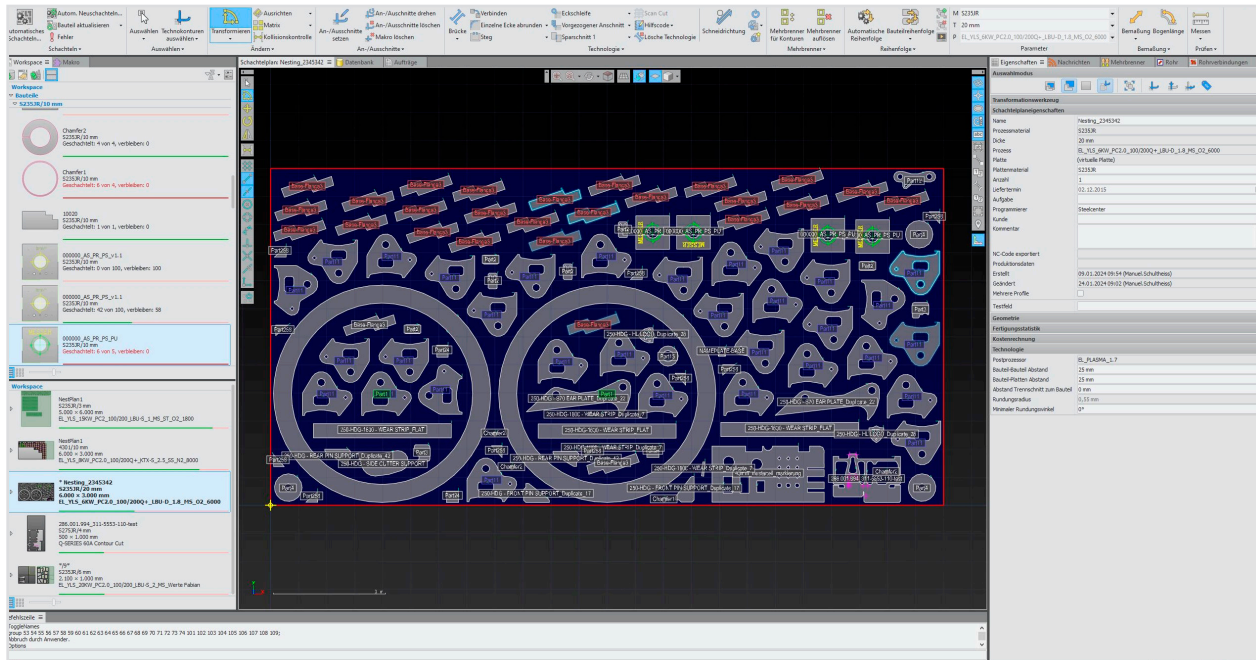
utomatisches Schachteln
Autom. Neuschachteln
Bauteil aktualisieren
Fehler
Schachteln
Auswählen
Technokonturen auswählen
Auswählen
Transformieren
Ausrichten
Matrix
Kollisionskontrolle
Ändern
An-/Ausschnitte setzen
An-/Ausschnitte drehen
An-/Ausschnitte löschen
Makro löschen
An-/Ausschnitte
Brücke
Verbinden
Einzelne Ecke abrunden
Steg
Eckschleife
Vorgezogener Anschnitt
Sparschnitt 1
Scan Cut
Hilfscode
Lösche Technologie
Technologie
Schneidrichtung
Mehrbrenner für Konturen
Mehrbrenner auflösen
Mehrbrenner
Automatische Reihenfolge
Bauteilreihenfolge
Reihenfolge
M S235JR
T 20 mm
P EL_YLS_6KW_PC2.0_100/200Q+_LBU-D_1.8_MS_O2_6000
Parameter
Bemaßung
Bogenlänge
Bemaßung
Messen
Prüfen

Workspace
Makro
Workspace
Bauteile
S235JR/10 mm
Chamfer2
S235JR/10 mm
Geschachtelt: 4 von 4, verbleiben: 0
Chamfer1
S235JR/10 mm
Geschachtelt: 6 von 4, verbleiben: 0
10020
S235JR/10 mm
Geschachtelt: 1 von 1, verbleiben: 0
000000_AS_PR_PS_v1.1
S235JR/10 mm
Geschachtelt: 0 von 100, verbleiben: 100
000000_AS_PR_PS_v1.1
S235JR/10 mm
Geschachtelt: 42 von 100, verbleiben: 58
000000_AS_PR_PS_PU
S235JR/10 mm
Geschachtelt: 6 von 5, verbleiben: 0

Workspace
NestPlan1
S235JR/10 mm
5.000 × 6.000 mm
EL_YLS_15KW_PC2.0_100/200_LBU-S_1_MS_ST_O2_1800
NestPlan1
4301/10 mm
6.000 × 3.000 mm
EL_YLS_8KW_PC2.0_100/200Q+_KTX-S_2.5_SS_N2_8000
* Nesting_2345342
S235JR/20 mm
6.000 × 3.000 mm
EL_YLS_6KW_PC2.0_100/200Q+_LBU-D_1.8_MS_O2_6000
286.001.994_311-5553-110-test
S275JR/4 mm
500 × 1.000 mm
Q-SERIES 60A Contour Cut
*//*
S235JR/6 mm
2.100 × 1.000 mm
EL_YLS_20KW_PC2.0_100/200_LBU-S_2_MS_Werte Fabian

Schachtelplan: Nesting_2345342
Datenbank
Aufträge

Beiss-Flange3
Part11
Part26
Part2
Part1
Part3
Part4
250-HDG-1630 - WEAR STRIP_FLAT
250-HDG - REAR PIN SUPPORT_Duplicate_42
250-HDG - SIDE CUTTER SUPPORT
250-HDG - FRONT PIN SUPPORT_Duplicate_17
250-HDG - REAR PIN SUPPORT_Duplicate
250-HDG-1630 - WEAR STRIP_FLAT
250-HDG - WEAR STRIP_Duplicate_7
250-HDG - EAR PLATE_Duplicate_20
250-HDG-1630 - WEAR STRIP_Duplicate_2
250-HDG - FACLT PIN SUPPORT_Duplicate_17
250-HDG - HL-DD20_Duplicate_18
250-HDG - EAR PLATE_Duplicate_42
250-HDG-1630 - WEAR STRIP_FLAT
250-HDG - HL-DD20_Duplicate
Chamfer2
Chamfer1
000000_AS_PR_PS_PU
NAMEPLATE 94-24

Eigenschaften
Nachrichten
Mehrbrenner
Rohr
Rohrverbindungen
Auswahlmodus
Transformationswerkzeug
Schachtelplaneigenschaften
Name | Nesting_2345342
Prozessmaterial | S235JR
Dicke | 20 mm
Prozess | EL_YLS_6KW_PC2.0_100/200Q+_LBU-D_1.8_MS_O2_6000
Platte | (virtuelle Platte)
Plattenmaterial | S235JR
Anzahl | 1
Liefertermin | 02.12.2015
Aufgabe |
Programmierer | Steelcenter
Kunde |
Kommentar |
NC-Code exportiert |
Produktionsdaten |
Erstellt | 09.01.2024 09:54 (Manuel.Schulthess)
Geändert | 24.01.2024 09:02 (Manuel.Schulthess)
Mehrere Profile |
Testfeld |
Geometrie
Fertigungsstatistik
Kostenrechnung
Technologie
Postprozessor | ES_PLASMA_1.7
Bauteil-Bauteil Abstand | 25 mm
Bauteil-Platten Abstand | 25 mm
Abstand Trennschnitt zum Bauteil | 0 mm
Rundungsradius | 0,55 mm
Minimaler Rundungswinkel | 0°

efehlszeile
ToggleNames
group 53 54 55 56 57 58 59 60 61 62 63 64 65 66 67 68 69 70 71 72 73 74 101 102 103 104 105 106 107 108 109;
bbruch durch Anwender.
Options